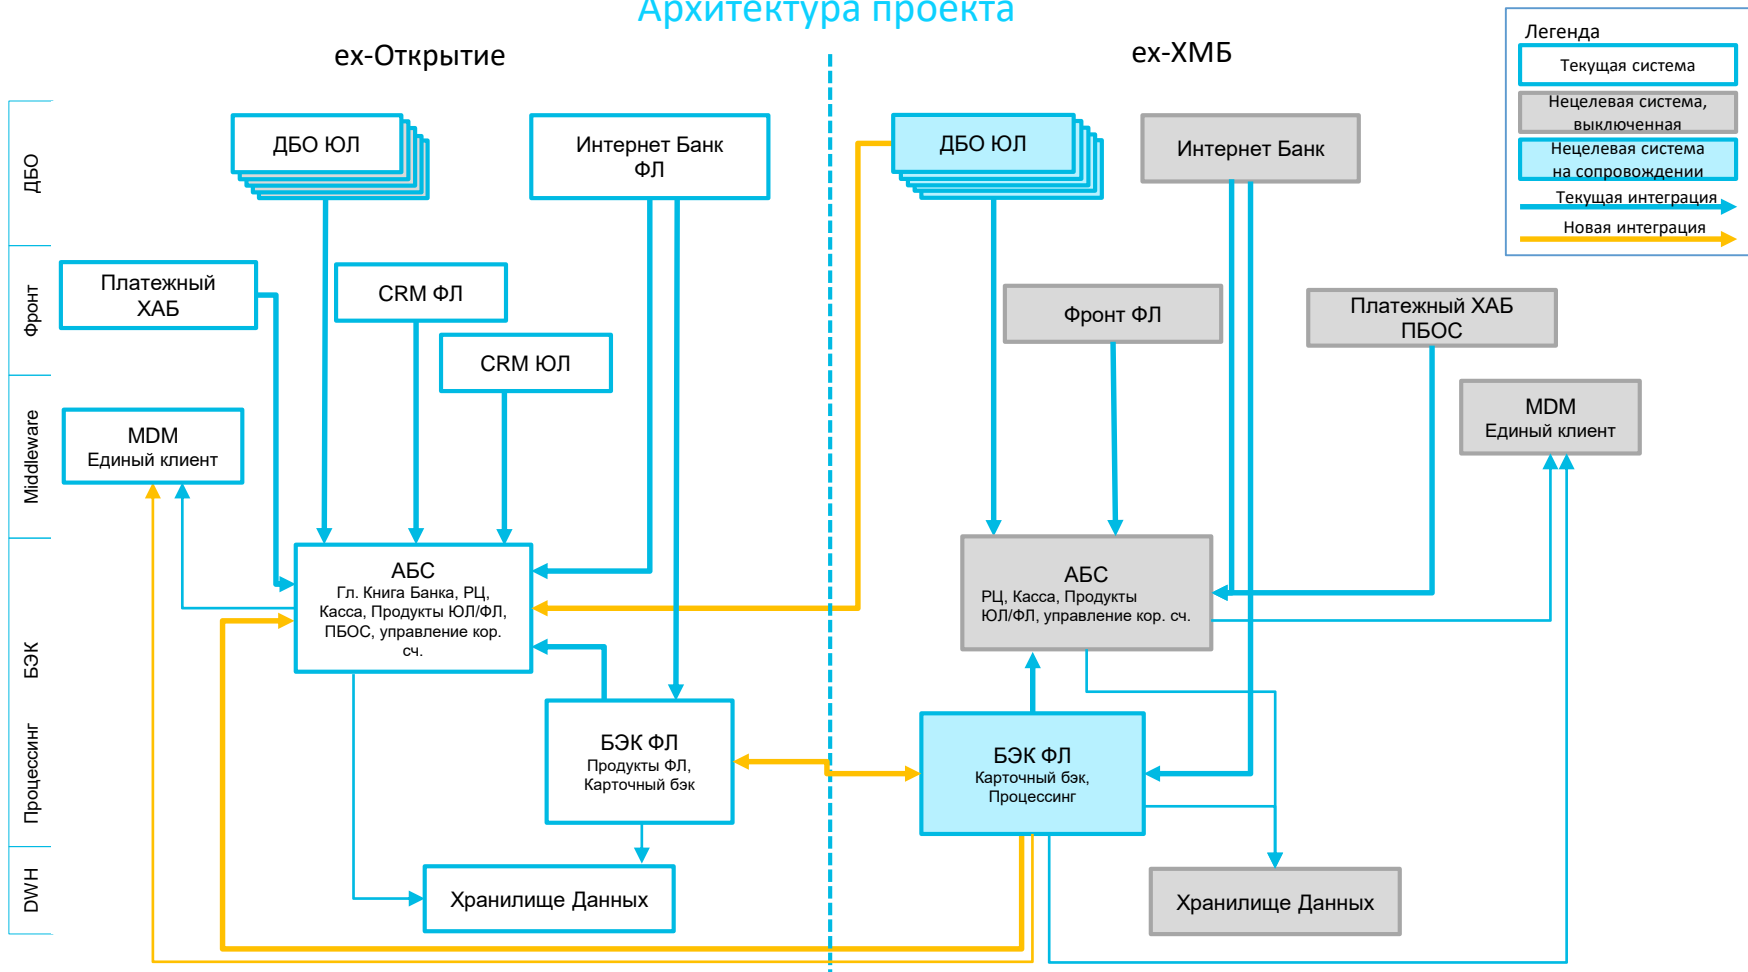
Архитектура проекта

ex-Открытие

ex-ХМБ

Легенда
Текущая система
Нецелевая система, выключенная
Нецелевая система на сопровождении
Текущая интеграция
Новая интеграция

ДБО
Фронт
Middleware
БЭК
Процессинг
DWH

ДБО ЮЛ

Интернет Банк ФЛ

Платежный ХАБ

CRM ФЛ

CRM ЮЛ

MDM
Единый клиент

АБС
Гл. Книга Банка, РЦ, Касса, Продукты ЮЛ/ФЛ, ПБОС, управление кор. сч.

БЭК ФЛ
Продукты ФЛ, Карточный бэк

Хранилище Данных

ДБО ЮЛ

Интернет Банк

Фронт ФЛ

Платежный ХАБ ПБОС

MDM
Единый клиент

АБС
РЦ, Касса, Продукты ЮЛ/ФЛ, управление кор. сч.

БЭК ФЛ
Карточный бэк, Процессинг

Хранилище Данных